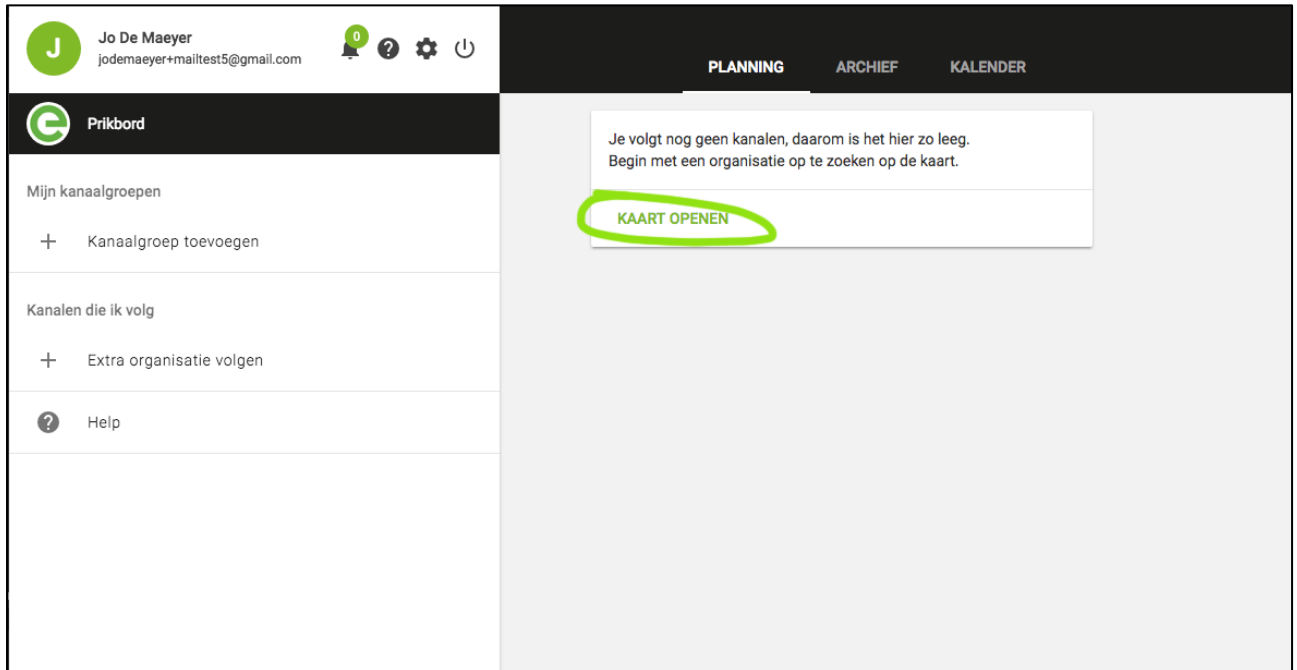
J

Jo De Maeyer
jodemaeyer+mailtest5@gmail.com

0

PLANNING ARCHIEF KALENDER

Prikbord

Mijn kanaalgroepen

+ Kanaalgroep toevoegen

Kanalen die ik volg

+ Extra organisatie volgen

Help

Je volgt nog geen kanalen, daarom is het hier zo leeg.
Begin met een organisatie op te zoeken op de kaart.

KAART OPENEN